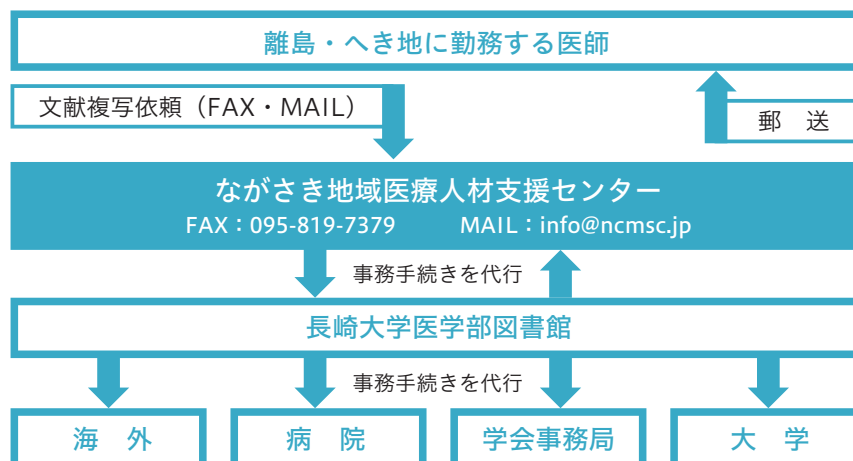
離島・へき地に勤務する医師

文献複写依頼（FAX・MAIL）

郵　送

ながさき地域医療人材支援センター
FAX：095-819-7379　　MAIL：info@ncmsc.jp

事務手続きを代行

長崎大学医学部図書館

事務手続きを代行

海　外

病　院

学会事務局

大　学